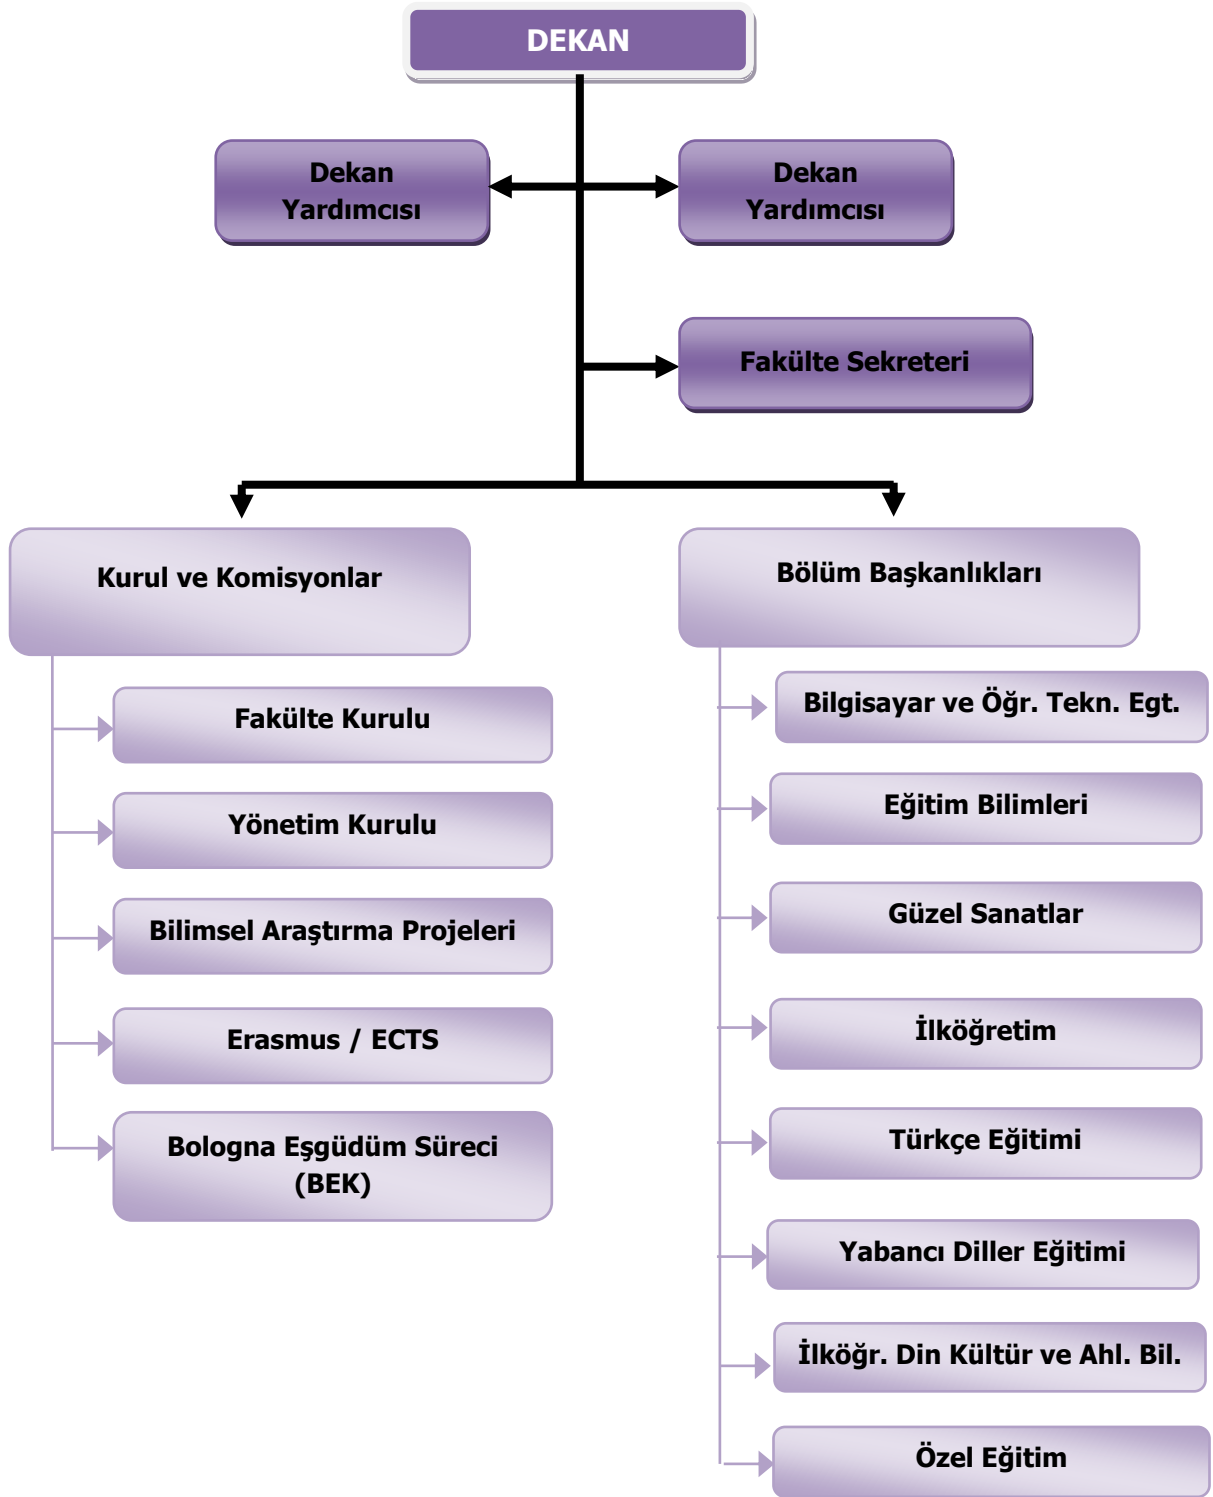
DEKAN

Dekan Yardımcısı

Dekan Yardımcısı

Fakülte Sekreteri

Kurul ve Komisyonlar

Fakülte Kurulu

Yönetim Kurulu

Bilimsel Araştırma Projeleri

Erasmus / ECTS

Bologna Eşgüdüm Süreci (BEK)

Bölüm Başkanlıkları

Bilgisayar ve Öğr. Tekn. Egt.

Eğitim Bilimleri

Güzel Sanatlar

İlköğretim

Türkçe Eğitimi

Yabancı Diller Eğitimi

İlköğr. Din Kültür ve Ahl. Bil.

Özel Eğitim